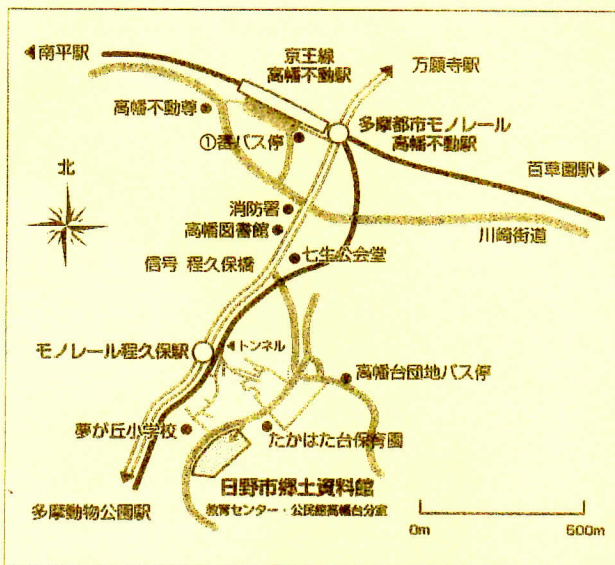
◀南平駅

京王線
高幡不動駅

万願寺駅

高幡不動尊

①番バス停

多摩都市モノレール
高幡不動駅

百草園駅▶

北

消防署

高幡図書館

川崎街道

七生公会堂

信号 程久保橋

モノレール程久保駅

◀トンネル

高幡台団地バス停

夢が丘小学校

たかはた台保育園

日野市郷土資料館
教育センター・公民館高幡台分室

多摩動物公園駅

0m

600m